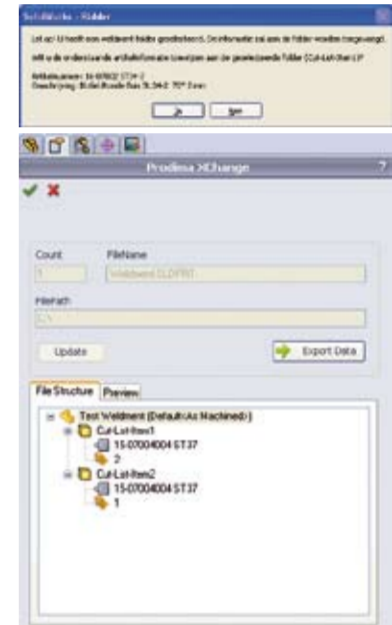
SolidWorks - Folder

Let op: U heeft een weldment folder geselecteerd. De informatie zal aan de folder worden toegevoegd.

Wilt u de onderstaande artikelinformatie toewijzen aan de geselecteerde folder (Cut-List-Item1)?

Artikelnummer: 15-07002 ST37-2
Omschrijving: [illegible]

Ja Nee

Prodima XChange

Count
1
FileName
Weldment.SLDPRT
FilePath
C:\
Update
Export Data

File Structure Preview

Test Weldment (Default<As Machined>)
Cut-List-Item1
15-07004004 ST37
2
Cut-List-Item2
15-07004004 ST37
1